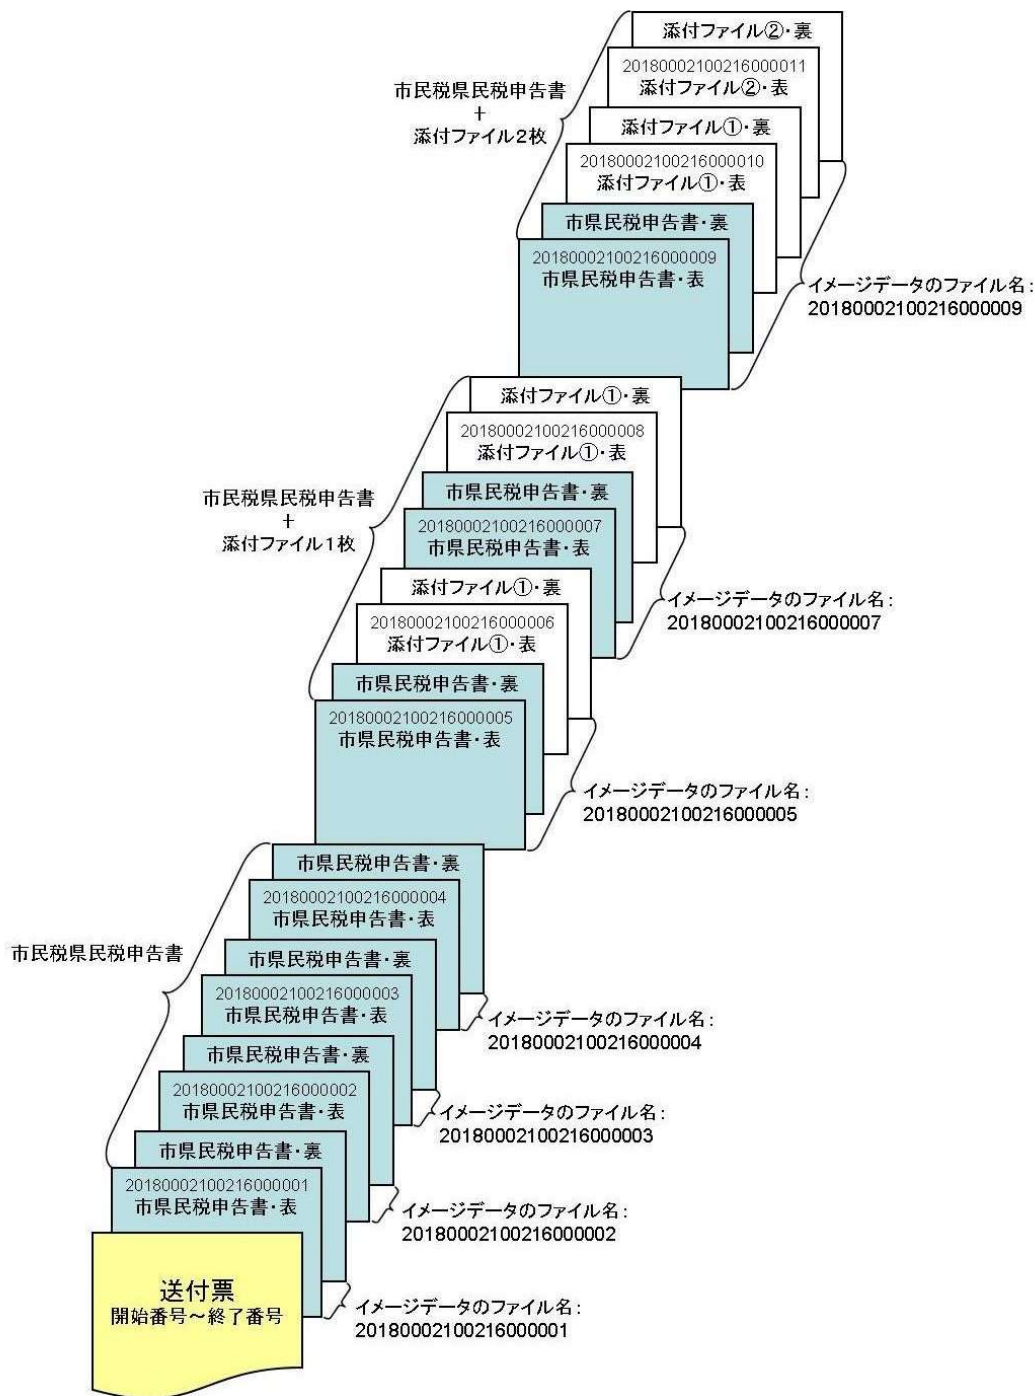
添付ファイル②・裏

2018000210021600011
添付ファイル②・表

添付ファイル①・裏

2018000210021600010
添付ファイル①・表

市県民税申告書・裏

2018000210021600009
市県民税申告書・表

市民税県民税申告書
+
添付ファイル2枚

イメージデータのファイル名：
2018000210021600009

添付ファイル①・裏

2018000210021600008
添付ファイル①・表

市県民税申告書・裏

2018000210021600007
市県民税申告書・表

市民税県民税申告書
+
添付ファイル1枚

イメージデータのファイル名：
2018000210021600007

添付ファイル①・裏

2018000210021600006
添付ファイル①・表

市県民税申告書・裏

2018000210021600005
市県民税申告書・表

イメージデータのファイル名：
2018000210021600005

市県民税申告書・裏

2018000210021600004
市県民税申告書・表

市民税県民税申告書

市県民税申告書・裏

2018000210021600003
市県民税申告書・表

イメージデータのファイル名：
2018000210021600004

市県民税申告書・裏

2018000210021600002
市県民税申告書・表

イメージデータのファイル名：
2018000210021600003

市県民税申告書・裏

2018000210021600001
市県民税申告書・表

イメージデータのファイル名：
2018000210021600002

送付票
開始番号～終了番号

イメージデータのファイル名：
2018000210021600001